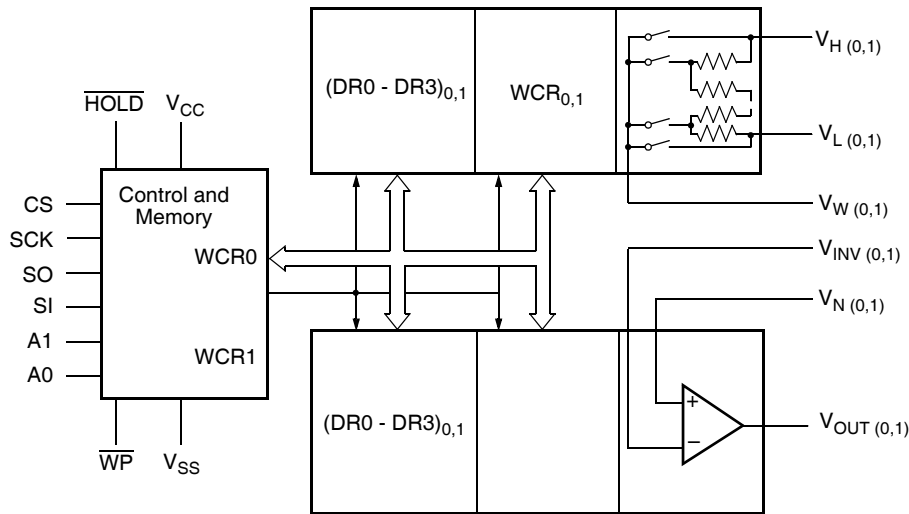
$\overline{\text{HOLD}}$ $V_{CC}$

(DR0 - DR3)$_{0,1}$

WCR$_{0,1}$

$V_{H\ (0,1)}$

$V_{L\ (0,1)}$

$V_{W\ (0,1)}$

CS
SCK
SO
SI
A1
A0

Control and Memory

WCR0

WCR1

$V_{INV\ (0,1)}$

$V_{N\ (0,1)}$

(DR0 - DR3)$_{0,1}$

+
−

$V_{OUT\ (0,1)}$

$\overline{\text{WP}}$ $V_{SS}$